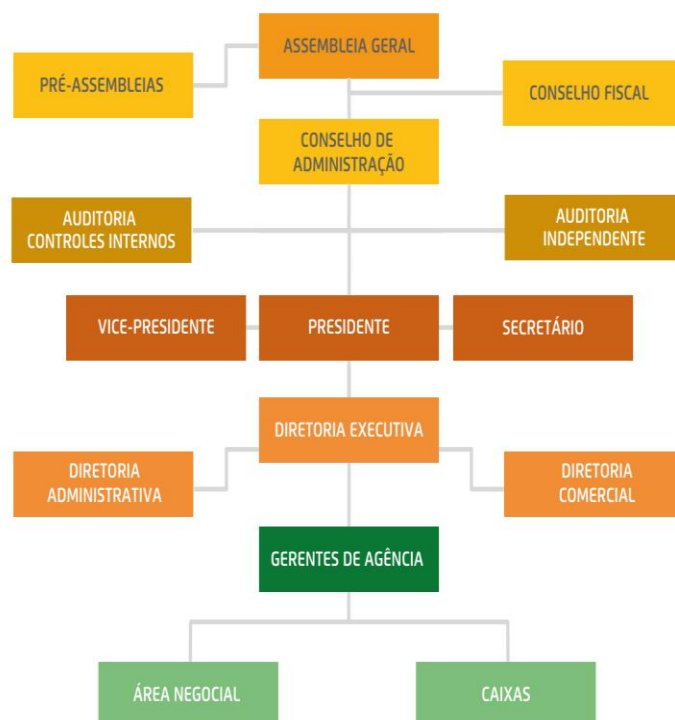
ASSEMBLEIA GERAL

PRÉ-ASSEMBLEIAS

CONSELHO FISCAL

CONSELHO DE ADMINISTRAÇÃO

AUDITORIA CONTROLES INTERNOS

AUDITORIA INDEPENDENTE

VICE-PRESIDENTE

PRESIDENTE

SECRETÁRIO

DIRETORIA EXECUTIVA

DIRETORIA ADMINISTRATIVA

DIRETORIA COMERCIAL

GERENTES DE AGÊNCIA

ÁREA NEGOCIAL

CAIXAS